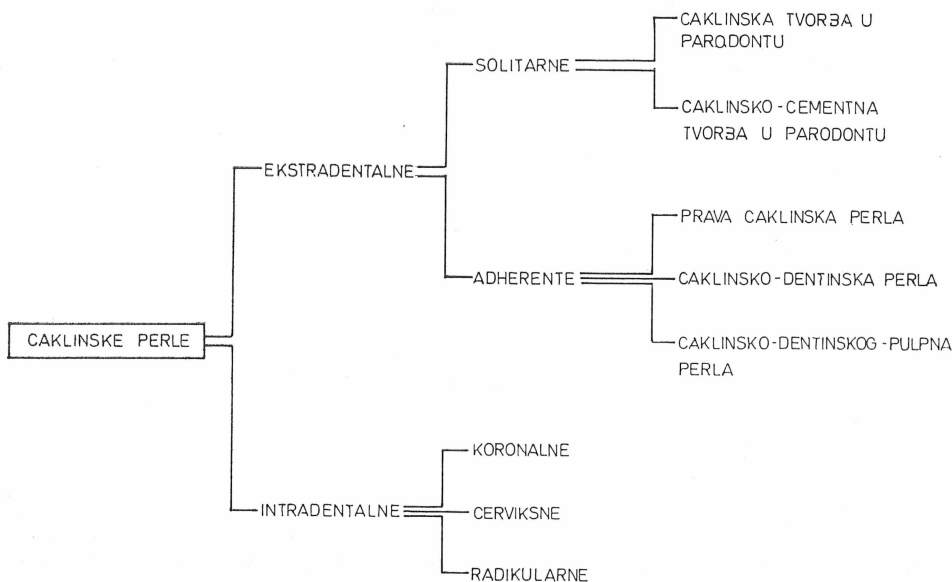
CAKLINSKE PERLE

EKSTRADENTALNE

SOLITARNE

CAKLINSKA TVORBA U PARODONTU

CAKLINSKO-CEMENTNA TVORBA U PARODONTU

ADHERENTE

PRAVA CAKLINSKA PERLA

CAKLINSKO-DENTINSKA PERLA

CAKLINSKO-DENTINSKOG-PULPNA PERLA

INTRADENTALNE

KORONALNE

CERVIKSNE

RADIKULARNE